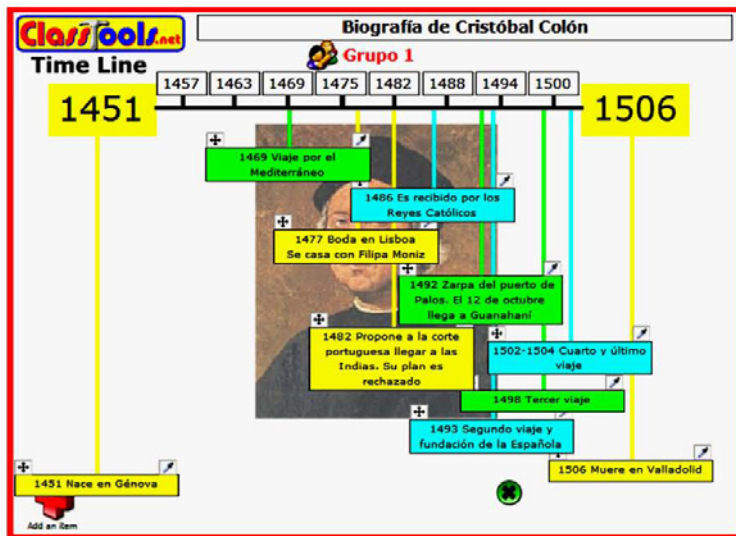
ClassTools.net

Time Line

Biografía de Cristóbal Colón

Grupo 1

1451

1457 | 1463 | 1469 | 1475 | 1482 | 1488 | 1494 | 1500

1506

1469 Viaje por el Mediterráneo

1486 Es recibido por los Reyes Católicos

1477 Boda en Lisboa Se casa con Filipa Moniz

1492 Zarpa del puerto de Palos. El 12 de octubre llega a Guanahaní

1482 Propone a la corte portuguesa llegar a las Indias. Su plan es rechazado

1502-1504 Cuarto y último viaje

1498 Tercer viaje

1493 Segundo viaje y fundación de la Española

1451 Nace en Génova

1506 Muere en Valladolid

Add an item